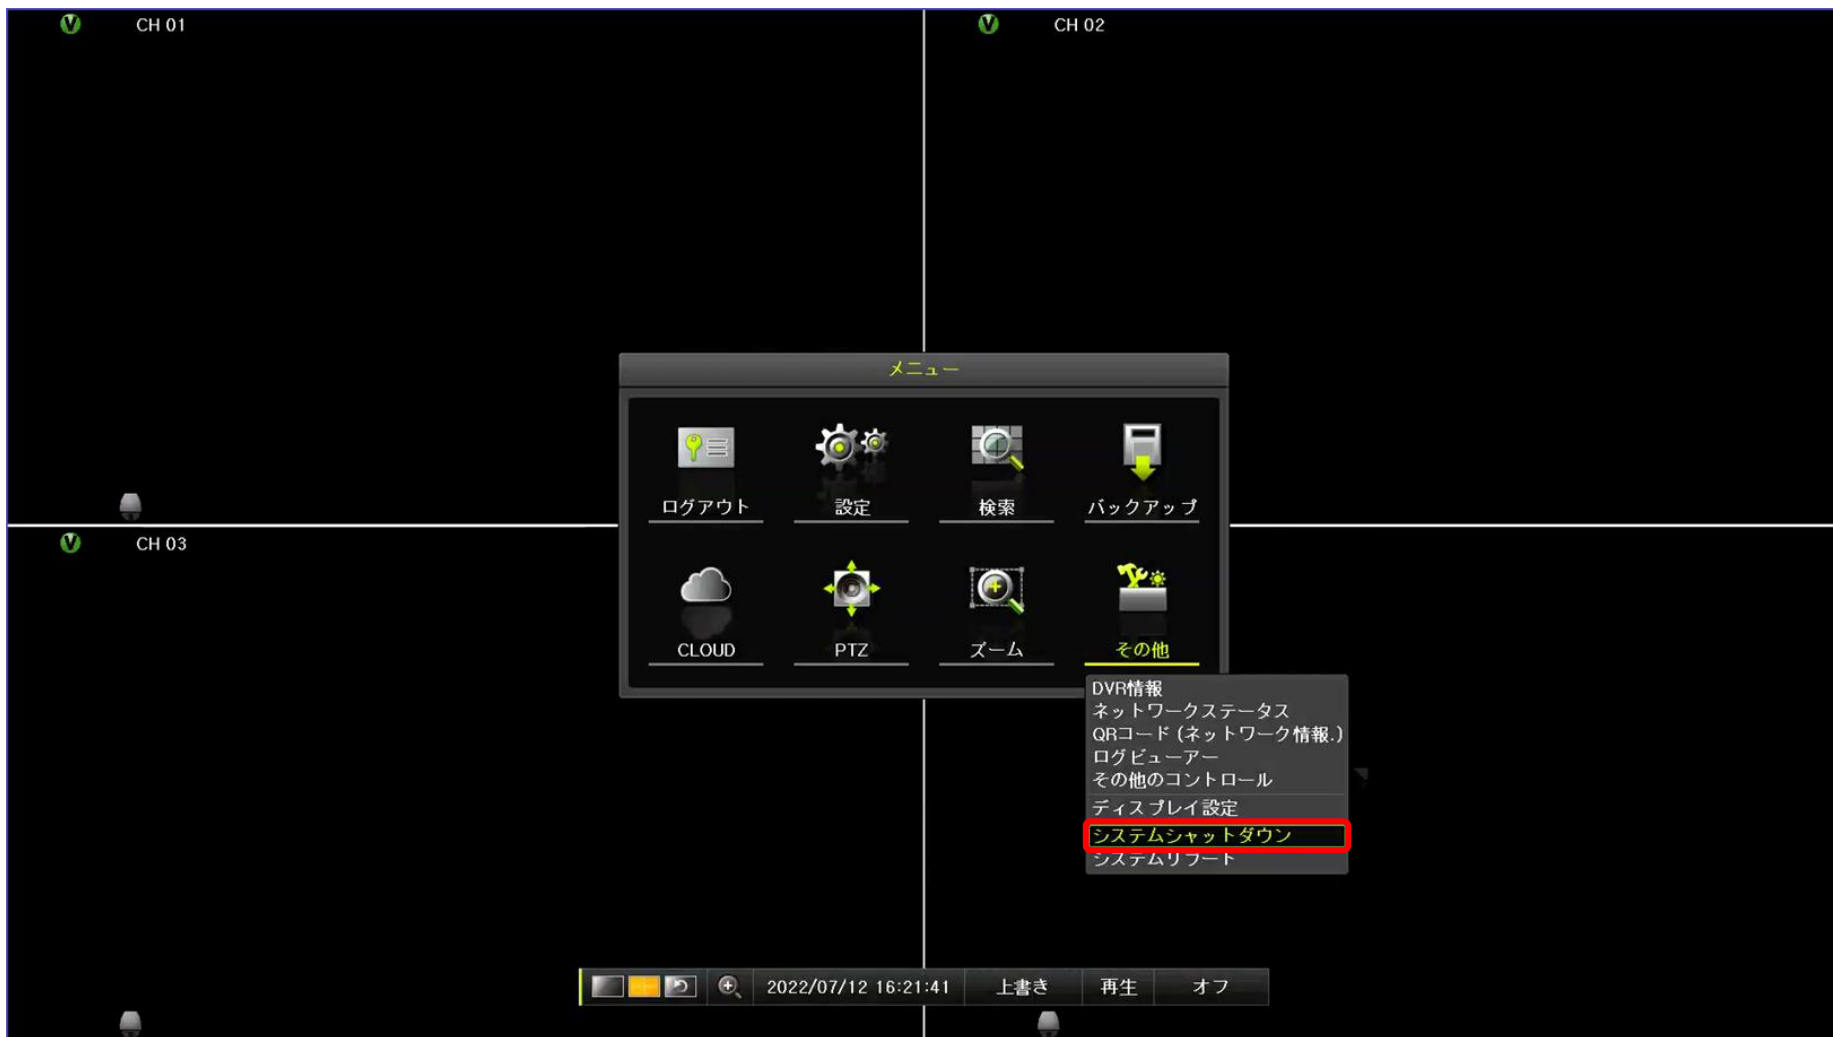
CH 01

CH 02

CH 03

メニュー

ログアウト
設定
検索
バックアップ
CLOUD
PTZ
ズーム
その他

DVR情報
ネットワークステータス
QRコード (ネットワーク情報.)
ログビューアー
その他のコントロール
ディスプレイ設定
システムシャットダウン
システムリブート

2022/07/12 16:21:41
上書き
再生
オフ